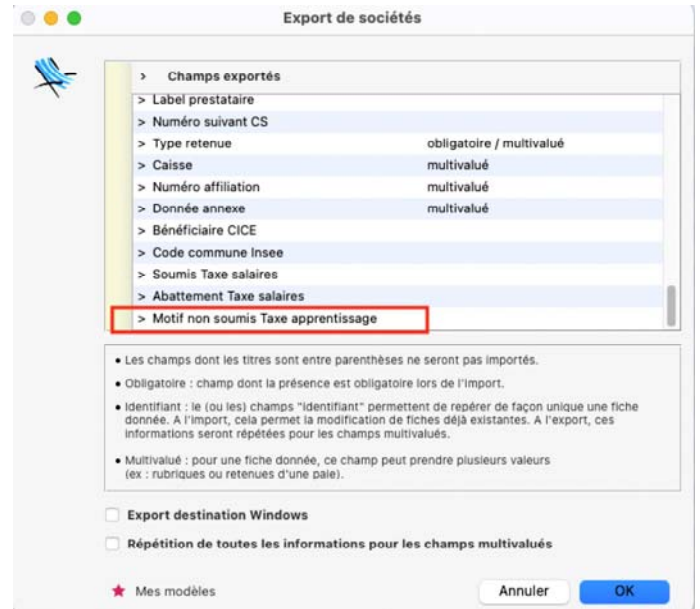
Export de sociétés

> Champs exportés

| | |
|---|---|
| > Label prestataire | |
| > Numéro suivant CS | |
| > Type retenue | obligatoire / multivalué |
| > Caisse | multivalué |
| > Numéro affiliation | multivalué |
| > Donnée annexe | multivalué |
| > Bénéficiaire CICE | |
| > Code commune Insee | |
| > Soumis Taxe salaires | |
| > Abattement Taxe salaires | |
| > Motif non soumis Taxe apprentissage | |

• Les champs dont les titres sont entre parenthèses ne seront pas importés.

• Obligatoire : champ dont la présence est obligatoire lors de l'import.

• Identifiant : le (ou les) champs "identifiant" permettent de repérer de façon unique une fiche donnée. A l'import, cela permet la modification de fiches déjà existantes. A l'export, ces informations seront répétées pour les champs multivalués.

• Multivalué : pour une fiche donnée, ce champ peut prendre plusieurs valeurs (ex : rubriques ou retenues d'une paie).

Export destination Windows

Répétition de toutes les informations pour les champs multivalués

Mes modèles

Annuler

OK